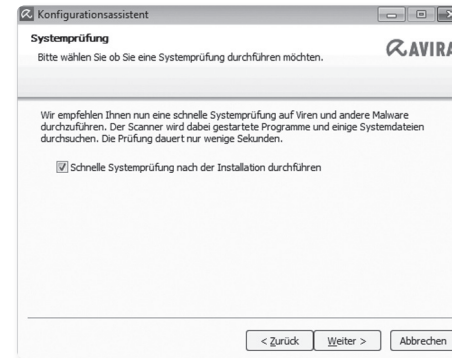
Konfigurationsassistent

Systemprüfung

Bitte wählen Sie ob Sie eine Systemprüfung durchführen möchten.

AVIRA

Wir empfehlen Ihnen nun eine schnelle Systemprüfung auf Viren und andere Malware durchzuführen. Der Scanner wird dabei gestartete Programme und einige Systemdateien durchsuchen. Die Prüfung dauert nur wenige Sekunden.

Schnelle Systemprüfung nach der Installation durchführen

< Zurück

Weiter >

Abbrechen